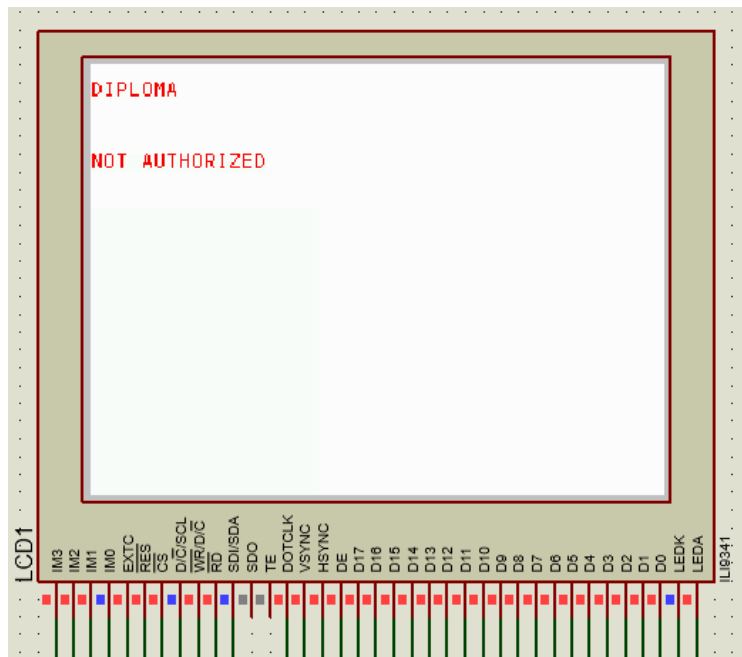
DIPLOMA

NOT AUTHORIZED

LCD1

IM3
IM2
IM1
IM0
EXTC
RES
$\overline{CS}$
$D/\overline{C}/SCL$
$\overline{WR}/D/\overline{C}$
$\overline{RD}$
SDI/SDA
SDO
TE
DOTCLK
VSYNC
HSYNC
DE
D17
D16
D15
D14
D13
D12
D11
D10
D9
D8
D7
D6
D5
D4
D3
D2
D1
D0
LEDK
LEDA

ILI9341